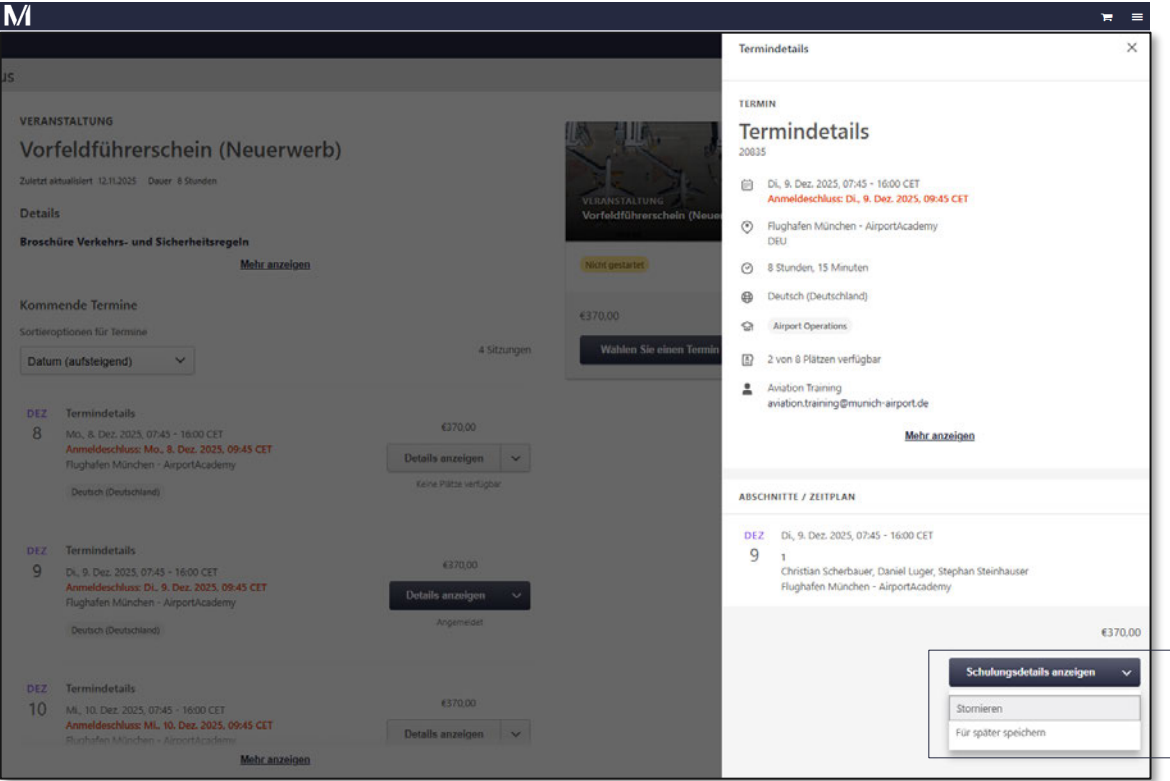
M

us

VERANSTALTUNG
Vorfeldführerschein (Neuerwerb)
Zuletzt aktualisiert 12.11.2025 Dauer 8 Stunden

Details
Broschüre Verkehrs- und Sicherheitsregeln
Mehr anzeigen

VERANSTALTUNG
Vorfeldführerschein (Neue
Nicht gestartet
€370,00
Wählen Sie einen Termin

Kommende Termine
Sortieroptionen für Termine
Datum (aufsteigend)
4 Sitzungen

DEZ 8 Termindetails
Mo., 8. Dez. 2025, 07:45 - 16:00 CET
Anmeldeschluss: Mo., 8. Dez. 2025, 09:45 CET
Flughafen München - AirportAcademy
Deutsch (Deutschland)
€370,00
Details anzeigen
Keine Plätze verfügbar

DEZ 9 Termindetails
Di., 9. Dez. 2025, 07:45 - 16:00 CET
Anmeldeschluss: Di., 9. Dez. 2025, 09:45 CET
Flughafen München - AirportAcademy
Deutsch (Deutschland)
€370,00
Details anzeigen
Angemeldet

DEZ 10 Termindetails
Mi., 10. Dez. 2025, 07:45 - 16:00 CET
Anmeldeschluss: Mi., 10. Dez. 2025, 09:45 CET
Flughafen München - AirportAcademy
€370,00
Details anzeigen
Mehr anzeigen

Termindetails ×

TERMIN
Termindetails
20835
Di., 9. Dez. 2025, 07:45 - 16:00 CET
Anmeldeschluss: Di., 9. Dez. 2025, 09:45 CET
Flughafen München - AirportAcademy
DEU
8 Stunden, 15 Minuten
Deutsch (Deutschland)
Airport Operations
2 von 8 Plätzen verfügbar
Aviation Training
aviation.training@munich-airport.de
Mehr anzeigen

ABSCHNITTE / ZEITPLAN
DEZ 9 Di., 9. Dez. 2025, 07:45 - 16:00 CET
1
Christian Scherbauer, Daniel Luger, Stephan Steinhauser
Flughafen München - AirportAcademy

€370,00
Schulungsdetails anzeigen
Stornieren
Für später speichern